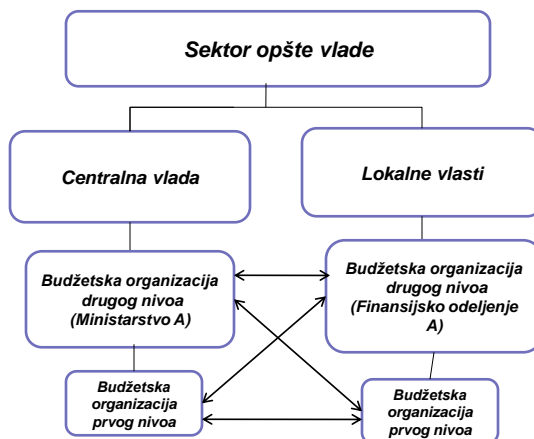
Sektor opšte vlade

Centralna vlada

Lokalne vlasti

Budžetska organizacija drugog nivoa (Ministarstvo A)

Budžetska organizacija drugog nivoa (Finansijsko odeljenje A)

Budžetska organizacija prvog nivoa

Budžetska organizacija prvog nivoa